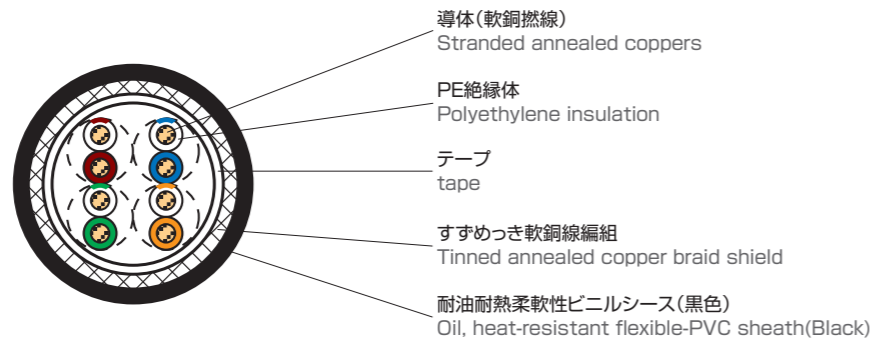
導体(軟銅撚線)
Stranded annealed coppers

PE絶縁体
Polyethylene insulation

テープ
tape

すずめっき軟銅線編組
Tinned annealed copper braid shield

耐油耐熱柔軟性ビニルシース(黒色)
Oil, heat-resistant flexible-PVC sheath(Black)